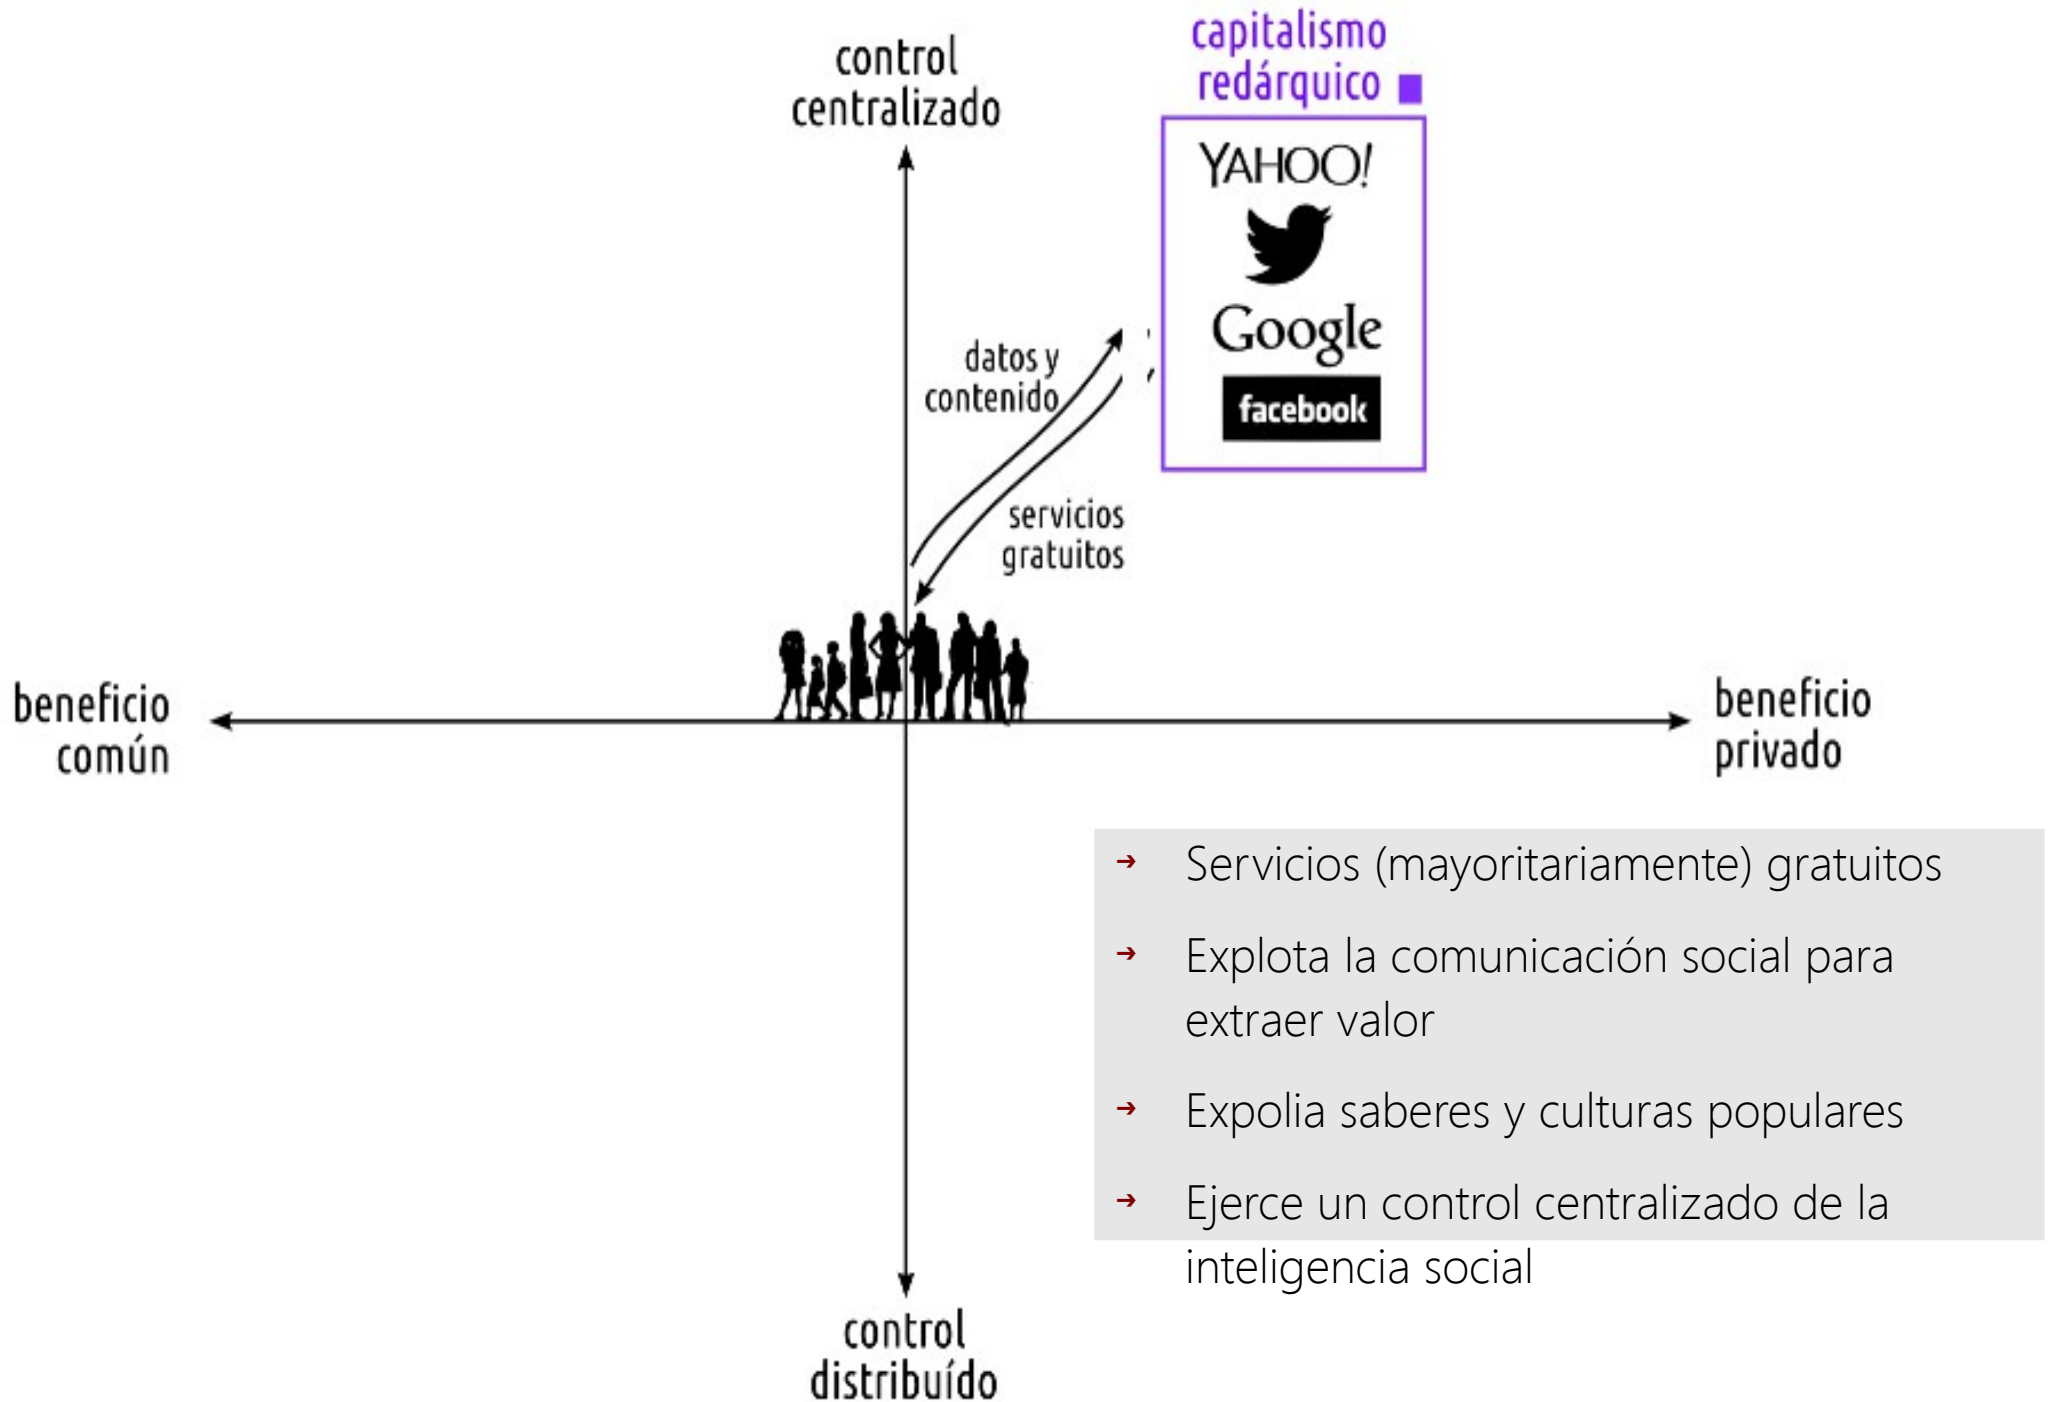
control centralizado

capitalismo redárquico

YAHOO!

Google

facebook

datos y contenido

servicios gratuitos

beneficio común

beneficio privado

- Servicios (mayoritariamente) gratuitos
- Explota la comunicación social para extraer valor
- Expolia saberes y culturas populares
- Ejerce un control centralizado de la inteligencia social

control distribuído